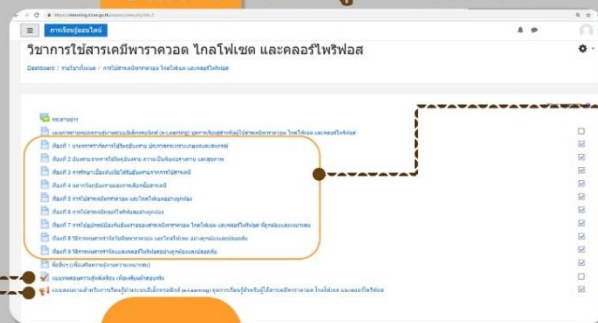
การเรียนรู้ออนไลน์

วิชาการใช้สารเคมีพาราควอต ไกลโฟเซต และคลอร์ไพริฟอส

Dashboard / รายวิชาทั้งหมด / การใช้สารเคมีพาราควอต ไกลโฟเซต และคลอร์ไพริฟอส

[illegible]

เรื่องที่ 1 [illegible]

เรื่องที่ 2 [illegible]

เรื่องที่ 3 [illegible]

เรื่องที่ 4 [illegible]

เรื่องที่ 5 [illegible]

เรื่องที่ 6 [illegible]

เรื่องที่ 7 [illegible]

เรื่องที่ 8 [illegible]

เรื่องที่ 9 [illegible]

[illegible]

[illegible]

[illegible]